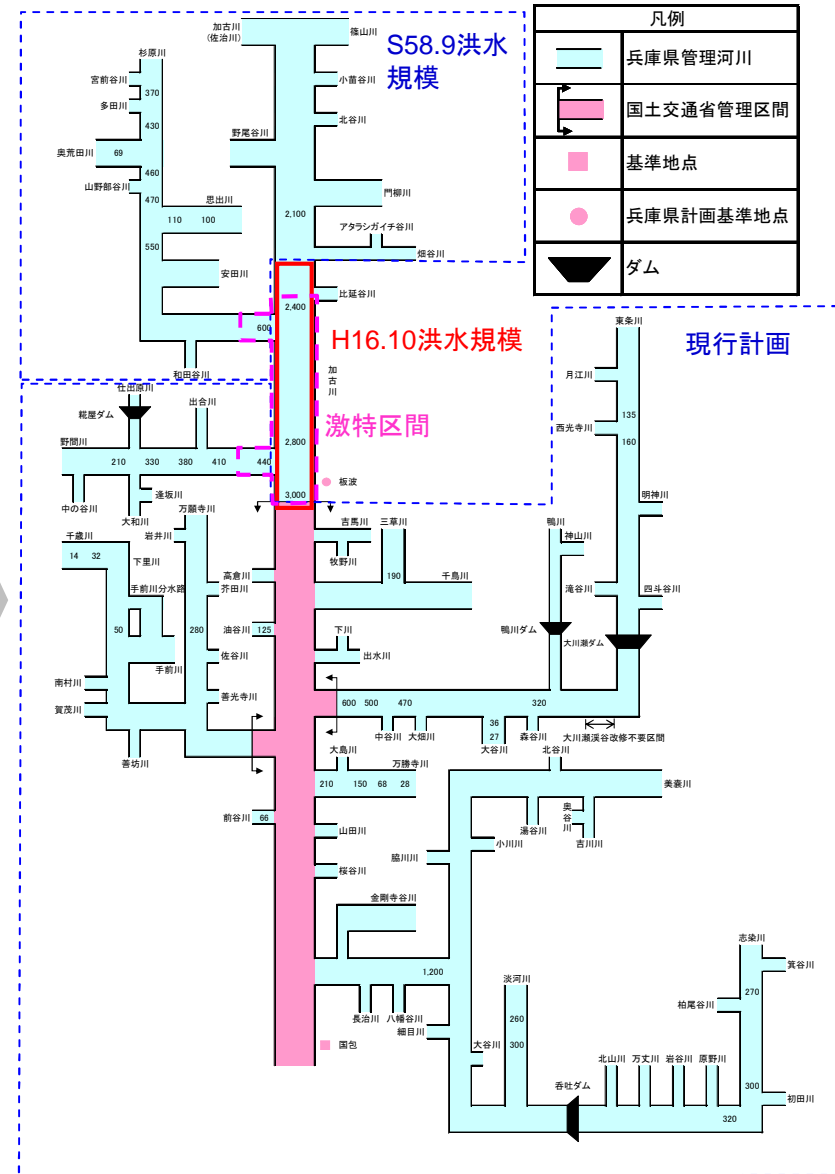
凡例
兵庫県管理河川
国土交通省管理区間
基準地点
兵庫県計画基準地点
ダム

S58.9洪水規模
H16.10洪水規模
激特区間
現行計画

加古川
(佐治川)
篠山川
小苗谷川
北谷川
門柳川
アタラシガイチ谷川
畑谷川
2,100
杉原川
宮前谷川
370
多田川
430
奥荒田川
69
460
山野部谷川
470
思出川
110
100
550
安田川
野尾谷川
比延谷川
2,400
600
和田谷川
加古川
2,800
3,000
板波
住田谷川
糀屋ダム
出合川
野間川
210
330
380
410
440
中の谷川
逢坂川
大和川
万願寺川
岩井川
千歳川
14
32
下里川
手前川分水路
50
手前川
南村川
賀茂川
善坊川
280
高倉川
芥田川
油谷川
125
佐谷川
善光寺川
前谷川
66
吉馬川
三草川
牧野川
190
千鳥川
下川
出水川
600
500
470
中谷川
大畑川
36
27
大谷川
森谷川
320
大島川
万勝寺川
210
150
68
28
山田川
桜谷川
脇川川
金剛寺谷川
1,200
長治川
八幡谷川
細目川
国包
東条川
月江川
135
西光寺川
160
明神川
鴨川
神山川
滝谷川
四斗谷川
鴨川ダム
大川瀬ダム
大川瀬渓谷改修不要区間
北谷川
美嚢川
湯谷川
奥谷川
吉川川
小川川
淡河川
260
300
大谷川
呑吐ダム
志染川
箕谷川
270
柏尾谷川
北山川
万丈川
岩谷川
原野川
300
初田川
320